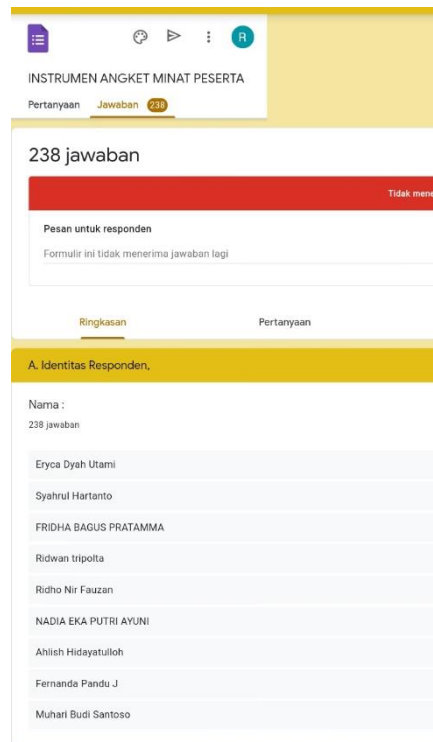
R

INSTRUMEN ANGKET MINAT PESERTA

Pertanyaan Jawaban 238

238 jawaban

Tidak mene

Pesan untuk responden

Formulir ini tidak menerima jawaban lagi

Ringkasan Pertanyaan

A. Identitas Responden,

Nama :

238 jawaban

Eryca Dyah Utami

Syahrul Hartanto

FRIDHA BAGUS PRATAMMA

Ridwan tripolta

Ridho Nir Fauzan

NADIA EKA PUTRI AYUNI

Ahlish Hidayatulloh

Fernanda Pandu J

Muhari Budi Santoso